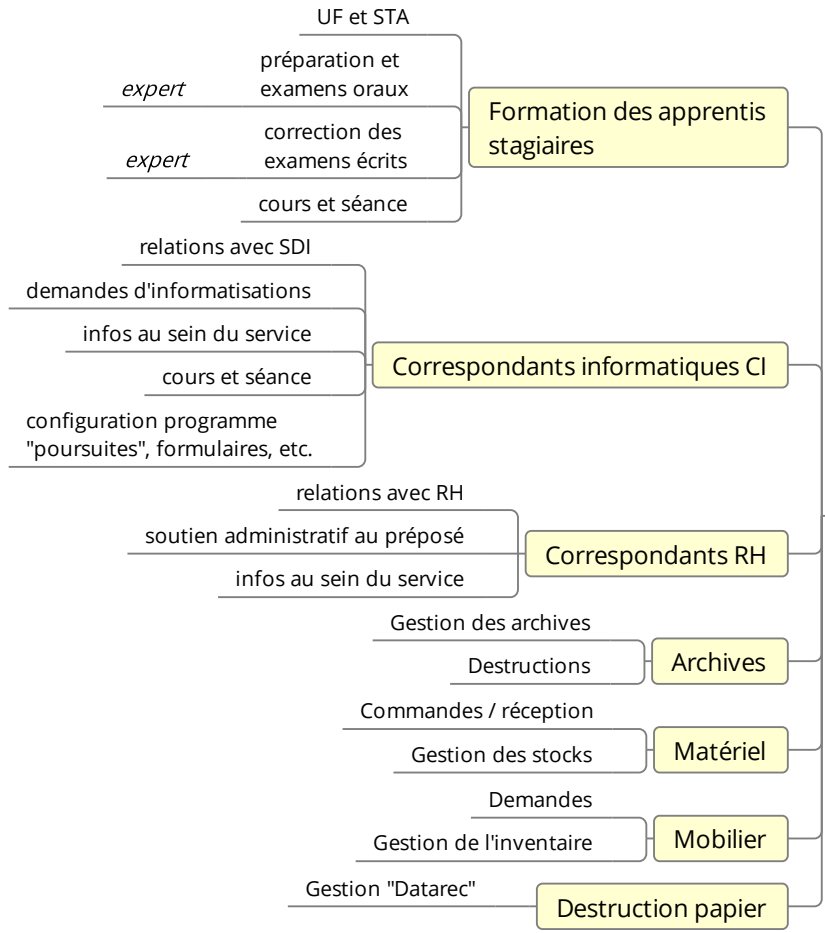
UF et STA

*expert* préparation et examens oraux

*expert* correction des examens écrits

cours et séance

Formation des apprentis stagiaires

relations avec SDI

demandes d'informatisations

infos au sein du service

cours et séance

configuration programme "poursuites", formulaires, etc.

Correspondants informatiques CI

relations avec RH

soutien administratif au préposé

infos au sein du service

Correspondants RH

Gestion des archives

Destructions

Archives

Commandes / réception

Gestion des stocks

Matériel

Demandes

Gestion de l'inventaire

Mobilier

Gestion "Datarec"

Destruction papier